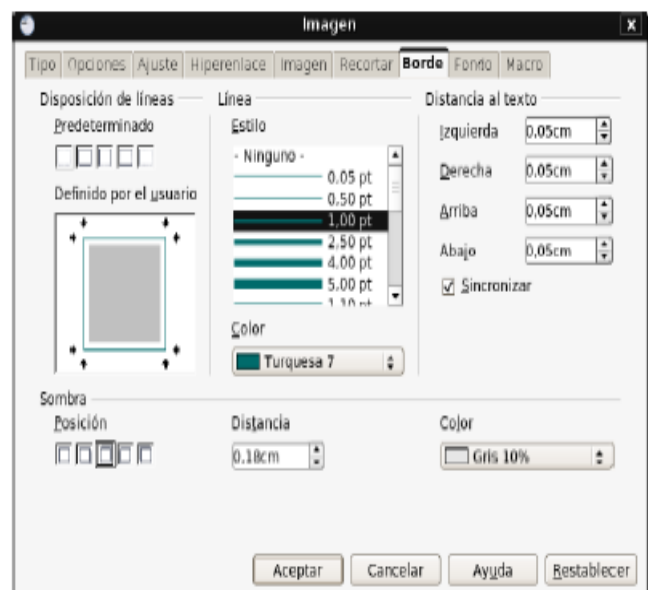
Imagen

Tipo | Opciones | Ajuste | Hiperenlace | Imagen | Recortar | Borde | Fondo | Macro

Disposición de líneas

Predeterminado

Definido por el usuario

Línea

Estilo

- Ninguno -
0,05 pt
0,50 pt
1,00 pt
2,50 pt
4,00 pt
5,00 pt
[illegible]

Color

Turquesa 7

Distancia al texto

Izquierda 0,05cm

Derecha 0,05cm

Arriba 0,05cm

Abajo 0,05cm

Sincronizar

Sombra

Posición

Distancia

0,18cm

Color

Gris 10%

Aceptar | Cancelar | Ayuda | Restablecer